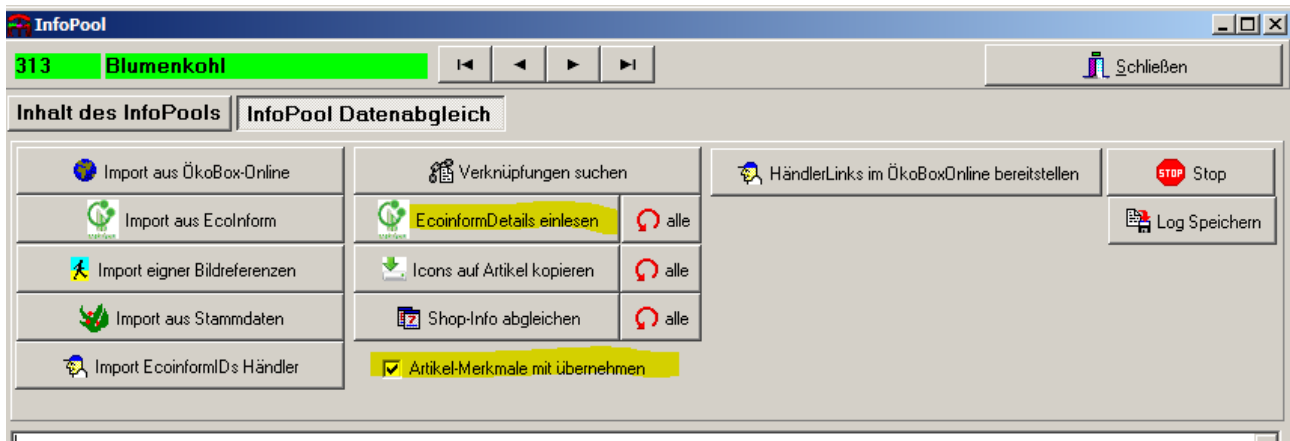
InfoPool

313 Blumenkohl

Schließen

Inhalt des InfoPools

InfoPool Datenabgleich

Import aus ÖkoBox-Online

Verknüpfungen suchen

HändlerLinks im ÖkoBoxOnline bereitstellen

STOP Stop

Import aus EcoInform

EcoinformDetails einlesen

alle

Log Speichern

Import eigner Bildreferenzen

Icons auf Artikel kopieren

alle

Import aus Stammdaten

Shop-Info abgleichen

alle

Import EcoinformIDs Händler

Artikel-Merkmale mit übernehmen